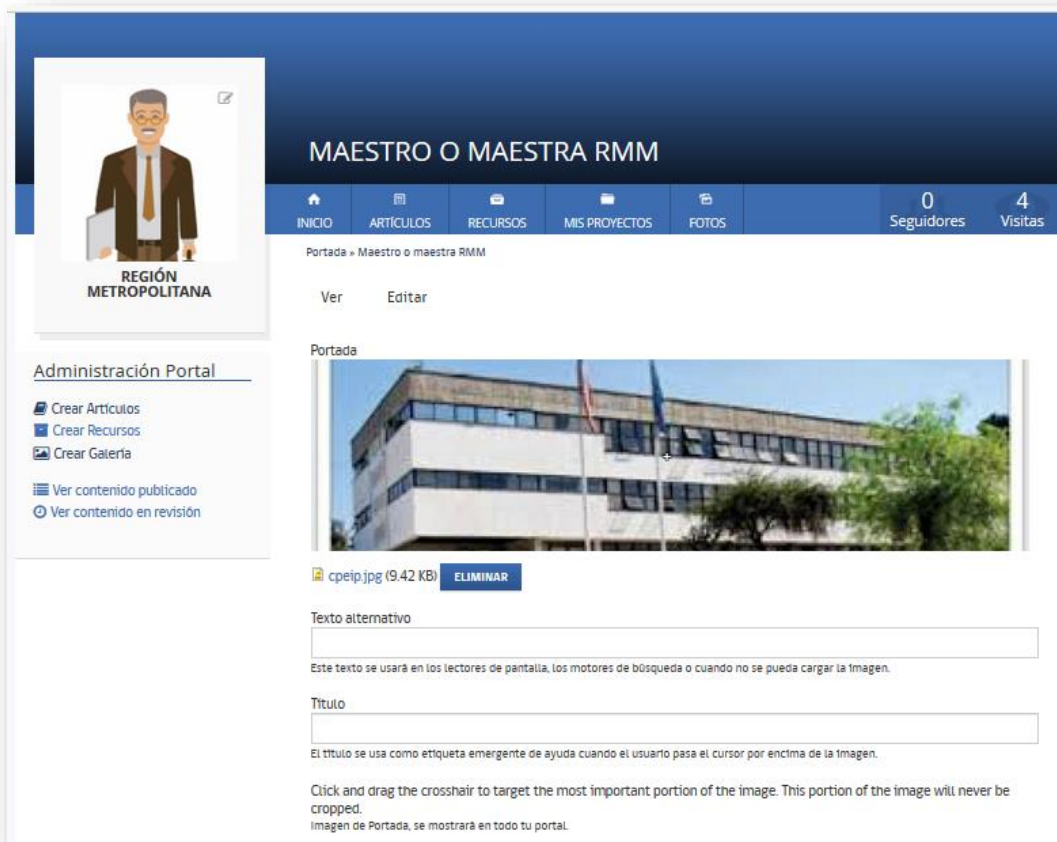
REGIÓN METROPOLITANA

MAESTRO O MAESTRA RMM

INICIO
ARTÍCULOS
RECURSOS
MIS PROYECTOS
FOTOS

0 Seguidores
4 Visitas

Portada » Maestro o maestra RMM

Ver
Editar

Administración Portal

Crear Artículos
Crear Recursos
Crear Galería

Ver contenido publicado
Ver contenido en revisión

Portada

cpeip.jpg (9.42 KB) ELIMINAR

Texto alternativo

Este texto se usará en los lectores de pantalla, los motores de búsqueda o cuando no se pueda cargar la imagen.

Título

El título se usa como etiqueta emergente de ayuda cuando el usuario pasa el cursor por encima de la imagen.

Click and drag the crosshair to target the most important portion of the image. This portion of the image will never be cropped.
Imagen de Portada, se mostrará en todo tu portal.